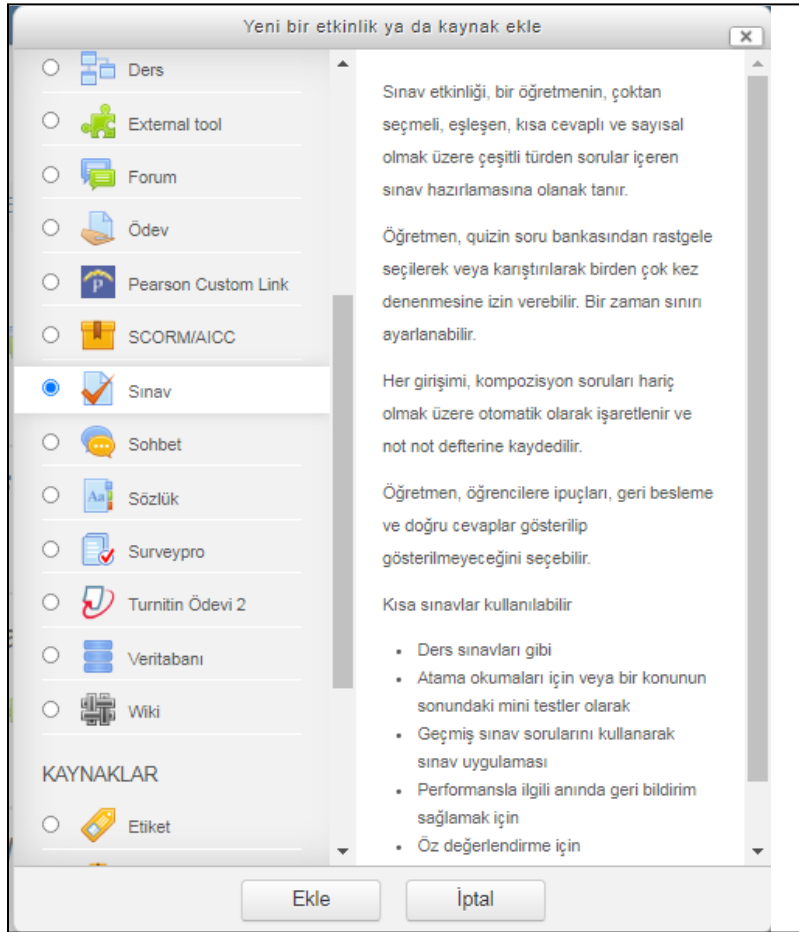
Yeni bir etkinlik ya da kaynak ekle

Ders

External tool

Forum

Ödev

Pearson Custom Link

SCORM/AICC

Sınav

Sohbet

Sözlük

Surveypro

Turnitin Ödevi 2

Veritabanı

Wiki

KAYNAKLAR

Etiket

Sınav etkinliği, bir öğretmenin, çoktan seçmeli, eşleşen, kısa cevaplı ve sayısal olmak üzere çeşitli türden sorular içeren sınav hazırlamasına olanak tanır.

Öğretmen, quizin soru bankasından rastgele seçilerek veya karıştırılarak birden çok kez denenmesine izin verebilir. Bir zaman sınırı ayarlanabilir.

Her girişimi, kompozisyon soruları hariç olmak üzere otomatik olarak işaretlenir ve not not defterine kaydedilir.

Öğretmen, öğrencilere ipuçları, geri besleme ve doğru cevaplar gösterilip gösterilmeyeceğini seçebilir.

Kısa sınavlar kullanılabilir

- Ders sınavları gibi
- Atama okumaları için veya bir konunun sonundaki mini testler olarak
- Geçmiş sınav sorularını kullanarak sınav uygulaması
- Performansla ilgili anında geri bildirim sağlamak için
- Öz değerlendirme için

Ekle

İptal